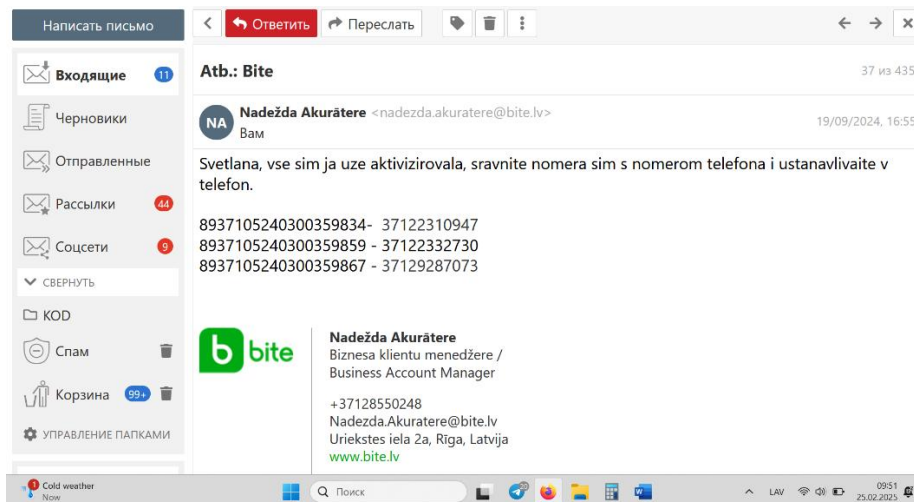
Написать письмо

Ответить
Переслать

Входящие 11
Черновики
Отправленные
Рассылки 44
Соцсети 9
СВЕРНУТЬ
KOD
Спам
Корзина 99+
УПРАВЛЕНИЕ ПАПКАМИ

Atb.: Bite
37 из 435

NA
Nadežda Akurātere <nadezda.akuratere@bite.lv>
Вам
19/09/2024, 16:55

Svetlana, vse sim ja uze aktivizirovala, sravnite nomera sim s nomerom telefona i ustanavlivaite v telefon.

8937105240300359834- 37122310947
8937105240300359859 - 37122332730
8937105240300359867 - 37129287073

bite

Nadežda Akurātere
Biznesa klientu menedžere /
Business Account Manager

+37128550248
Nadezda.Akuratere@bite.lv
Uriekstes iela 2a, Rīga, Latvija
www.bite.lv

1 Cold weather
Now
Поиск
20
LAV
09:51
25.02.2025